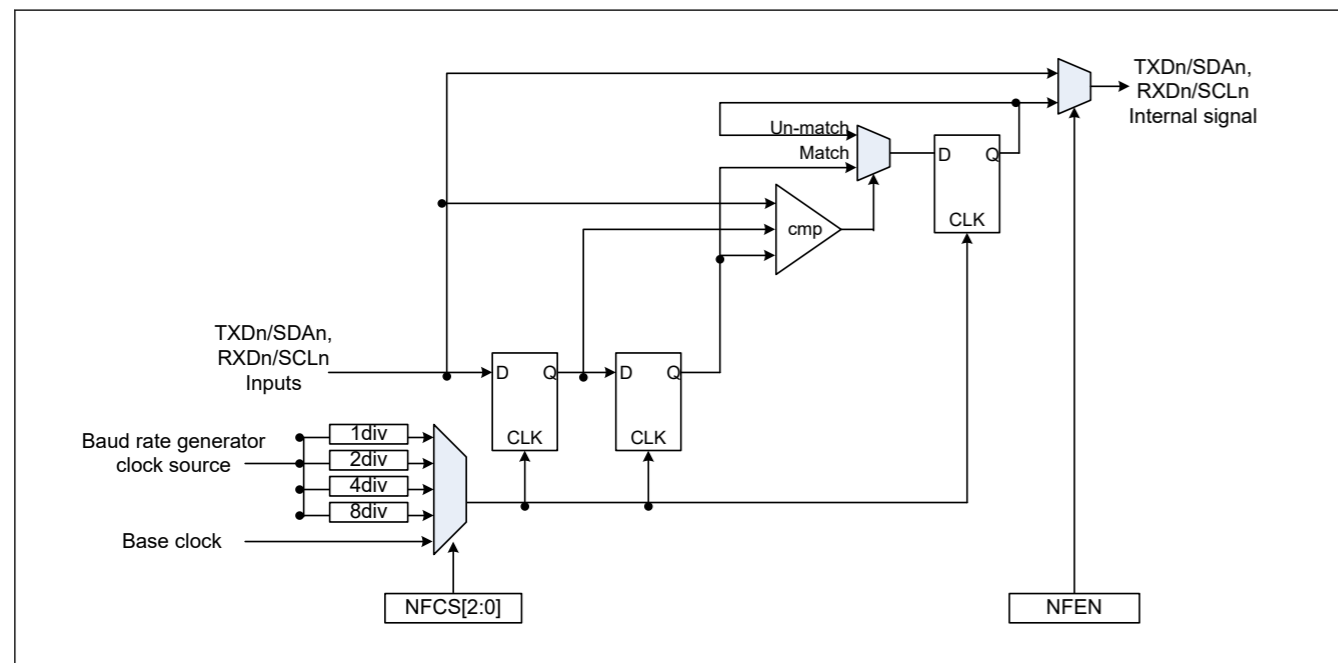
TXDn/SDAn,
RXDn/SCLn
Internal signal

Un-match
Match

D Q

CLK

cmp

TXDn/SDAn,
RXDn/SCLn
Inputs

D Q

CLK

D Q

CLK

Baud rate generator
clock source

1div
2div
4div
8div

Base clock

NFCS[2:0]

NFEN